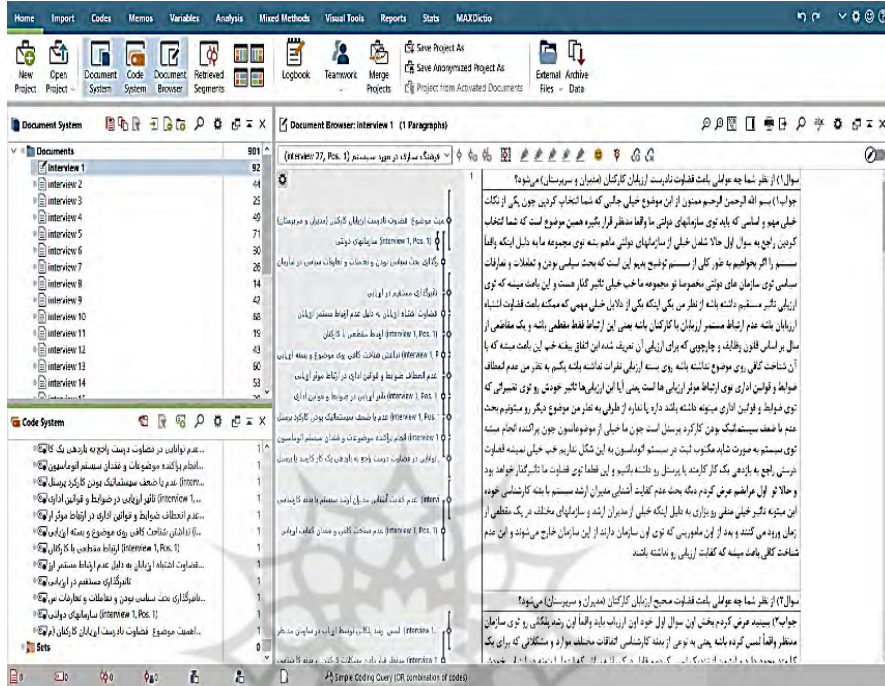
Home Import Codes Memos Variables Analysis Mixed Methods Visual Tools Reports Stats MAXDictio

New Project | Open Project | Document System | Code System | Document Browser | Retrieved Segments | Logbook | Teamwork | Merge Projects | Save Project As | Save Anonymized Project As | Project from Activated Documents | External Files - Data | Archive

Document System

Documents 901
Interview 1 92
Interview 2 44
Interview 3 25
Interview 4 49
Interview 5 71
Interview 6 30
Interview 7 26
Interview 8 14
Interview 9 42
Interview 10 68
Interview 11 19
Interview 12 43
Interview 13 60
Interview 14 53

Code System

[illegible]
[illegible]
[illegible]
Sets 0

Document Browser: Interview 1 (1 Paragraphs)

(Interview 27, Pos. 1)

سوال۱) از نظر شما چه عواملی باعث قضاوت نادرست ارزیابان کارکنان (مدیران و سرپرستان) می‌شود؟

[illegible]

سوال۲) از نظر شما چه عواملی باعث قضاوت صحیح ارزیابان کارکنان (مدیران و سرپرستان) می‌شود؟

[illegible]

Simple Coding Query (OR combination of codes)